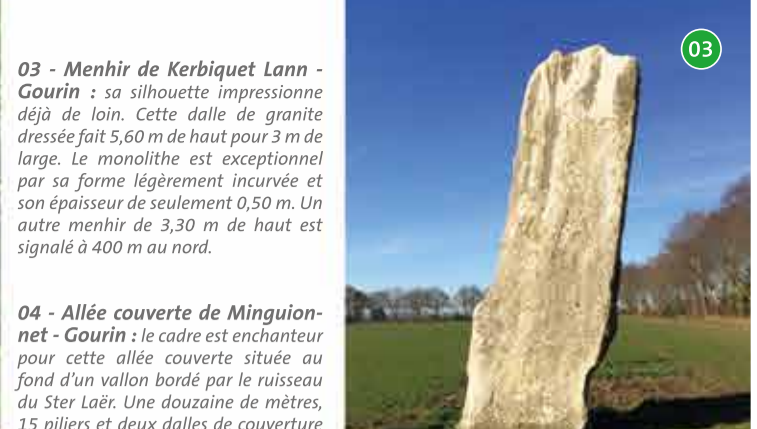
03 - Menhir de Kerbiquet Lann - Gourin : sa silhouette impressionne déjà de loin. Cette dalle de granite dressée fait 5,60 m de haut pour 3 m de large. Le monolithe est exceptionnel par sa forme légèrement incurvée et son épaisseur de seulement 0,50 m. Un autre menhir de 3,30 m de haut est signalé à 400 m au nord.

04 - Allée couverte de Minguionnet - Gourin : le cadre est enchanteur pour cette allée couverte située au fond d'un vallon bordé par le ruisseau du Ster Laër. Une douzaine de mètres, 15 piliers et deux dalles de couverture

03